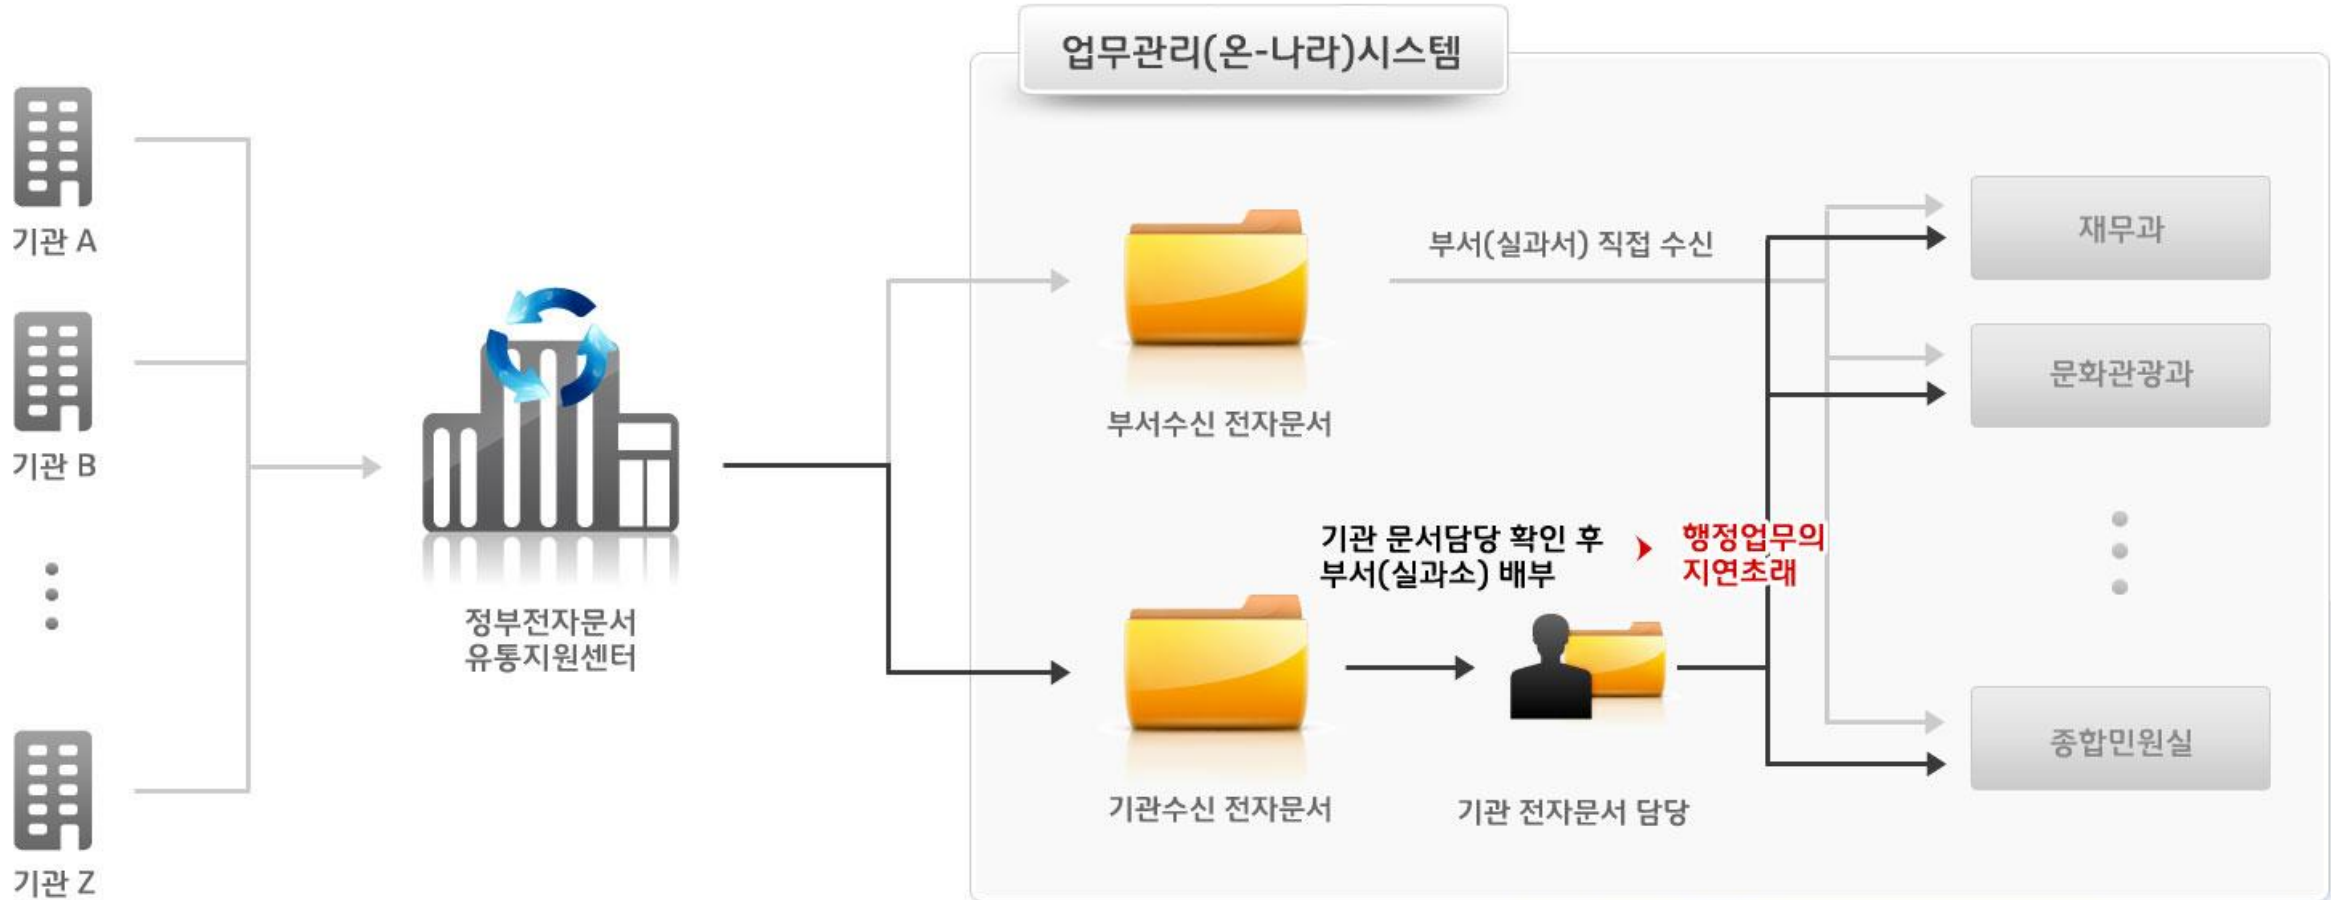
기관 A

기관 B

기관 Z

정부전자문서 유통지원센터

업무관리(온-나라)시스템

부서수신 전자문서

부서(실과서) 직접 수신

재무과

문화관광과

기관 문서담당 확인 후 부서(실과소) 배부

행정업무의 지연초래

종합민원실

기관수신 전자문서

기관 전자문서 담당